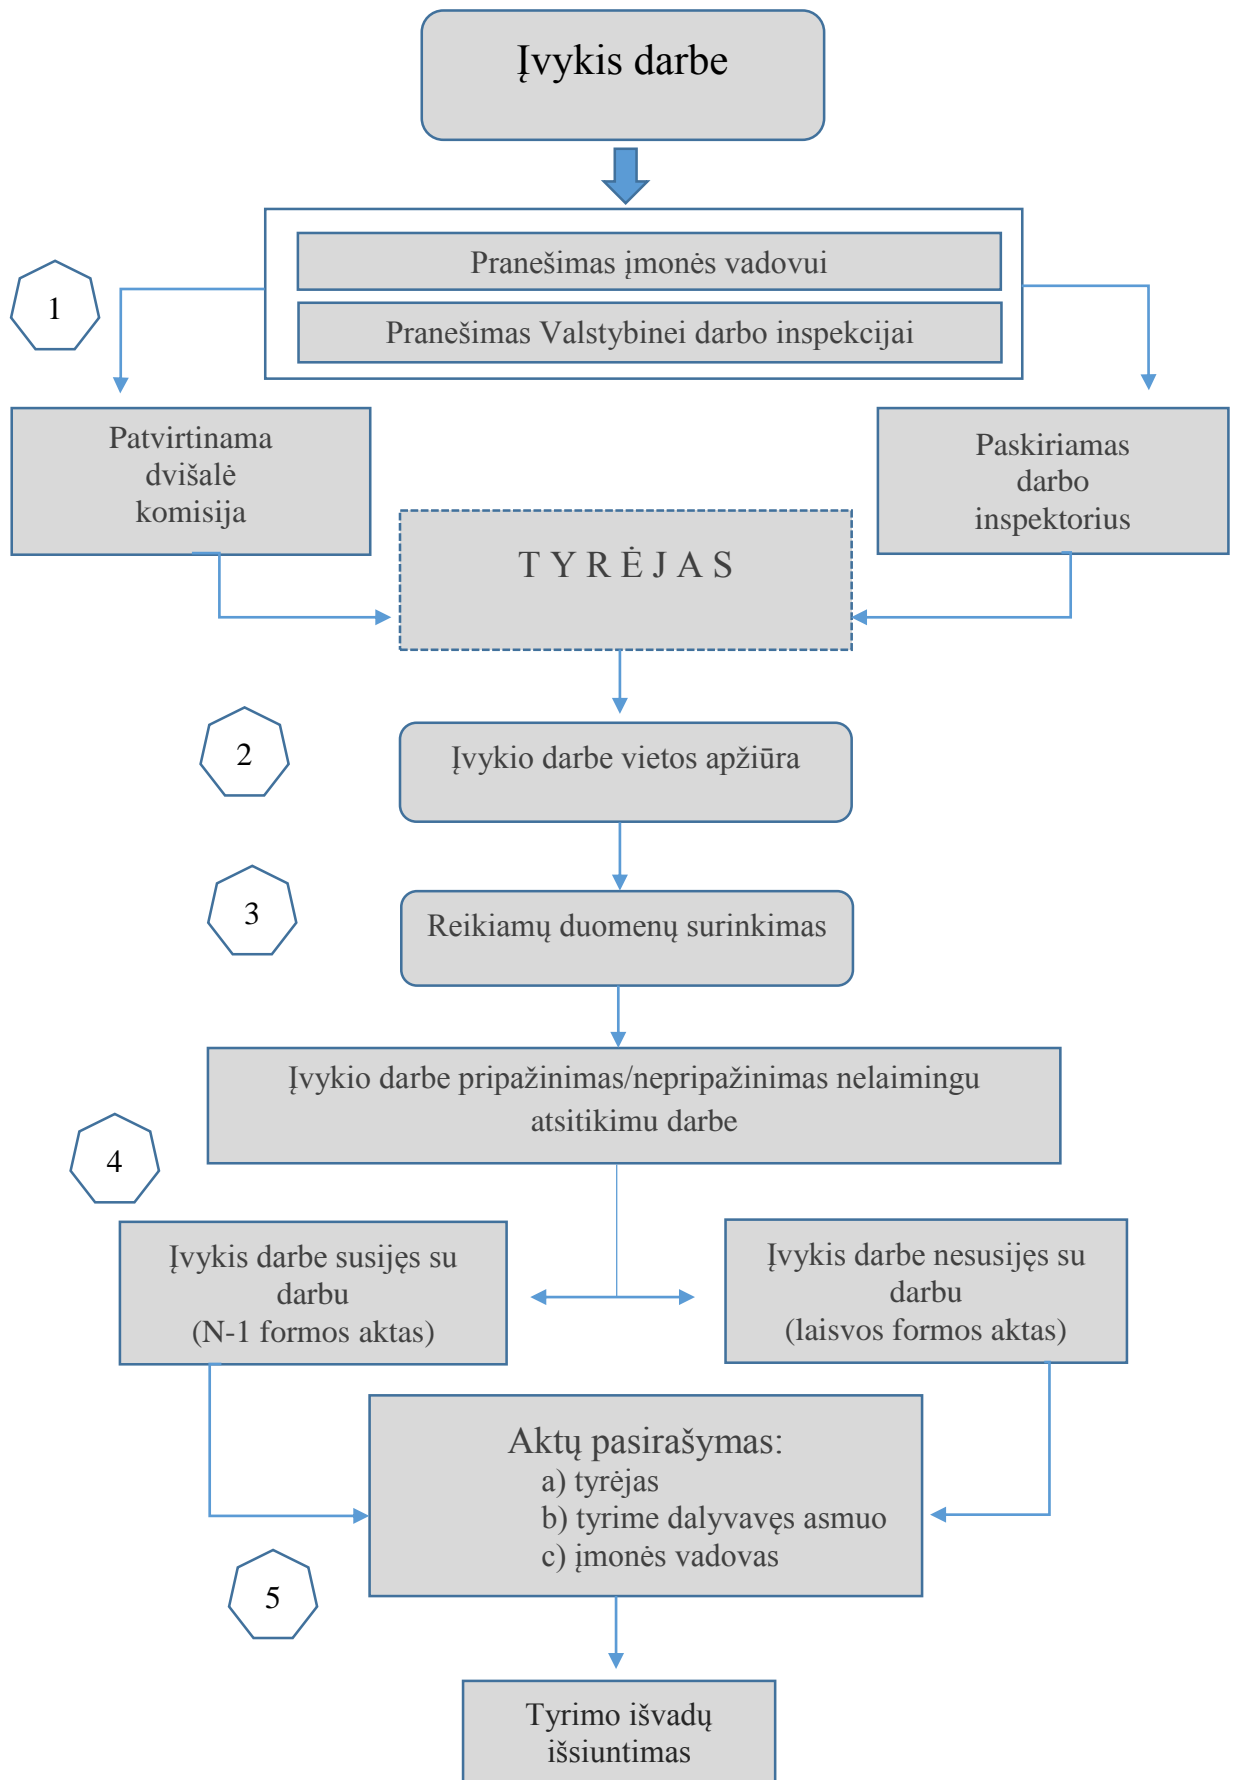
Įvykis darbe

Pranešimas įmonės vadovui

Pranešimas Valstybinei darbo inspekcijai

1

Patvirtinama dvišalė komisija

Paskiriamas darbo inspektorius

T Y R Ė J A S

2

Įvykio darbe vietos apžiūra

3

Reikiamų duomenų surinkimas

Įvykio darbe pripažinimas/nepripažinimas nelaimingu atsitikimu darbe

4

Įvykis darbe susijęs su darbu (N-1 formos aktas)

Įvykis darbe nesusijęs su darbu (laisvos formos aktas)

Aktų pasirašymas:
a) tyrėjas
b) tyrime dalyvavęs asmuo
c) įmonės vadovas

5

Tyrimo išvadų išsiuntimas